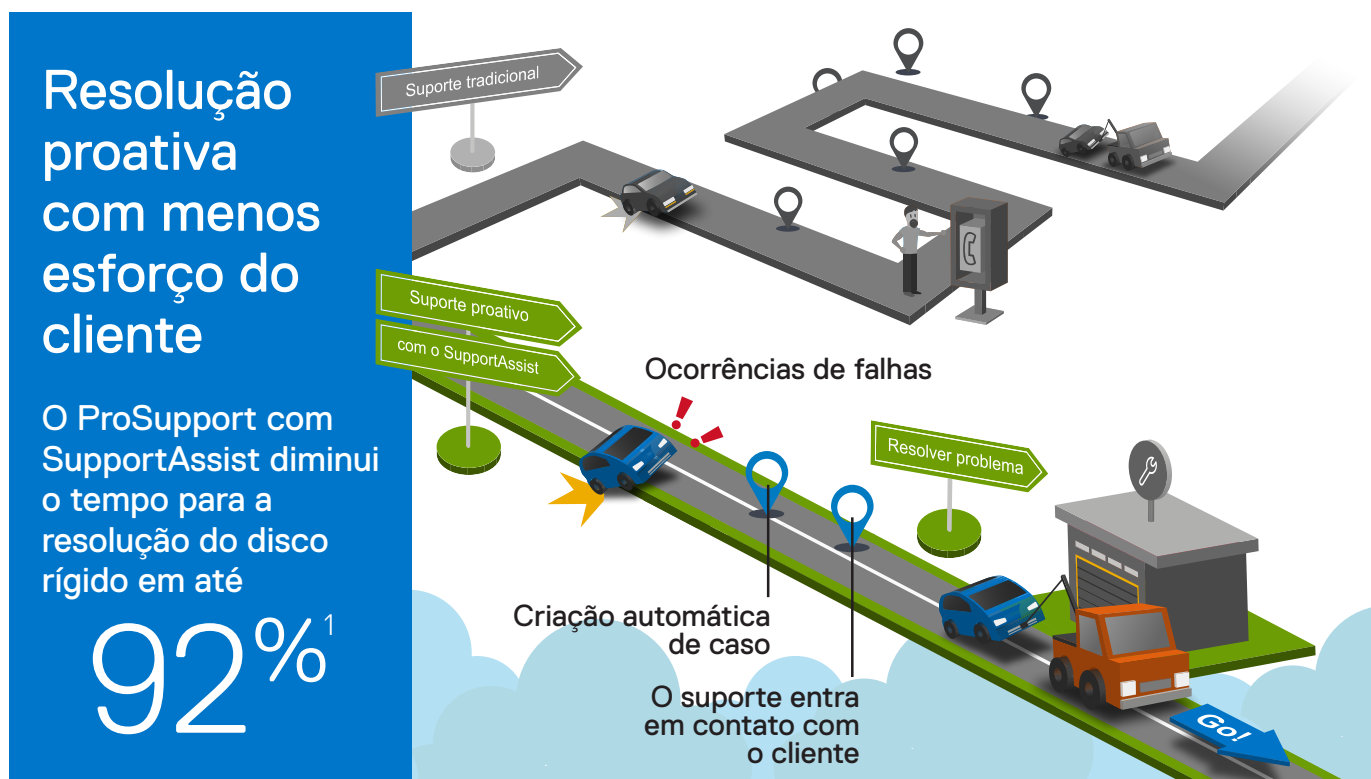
Resolução proativa com menos esforço do cliente

O ProSupport com SupportAssist diminui o tempo para a resolução do disco rígido em até

92%$^1$

Suporte tradicional

Suporte proativo com o SupportAssist

Ocorrências de falhas

Resolver problema

Criação automática de caso

O suporte entra em contato com o cliente

Go!